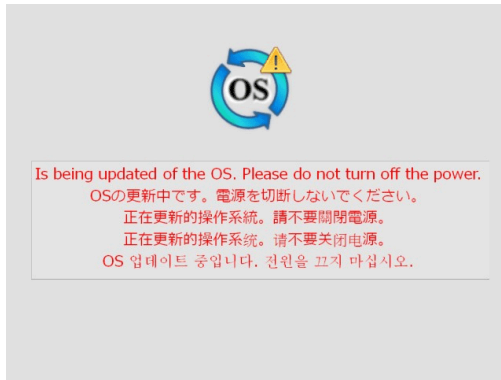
OS

Is being updated of the OS. Please do not turn off the power.
OSの更新中です。電源を切断しないでください。
正在更新的操作系統。請不要關閉電源。
正在更新的操作系统。请不要关闭电源。
OS 업데이트 중입니다. 전원을 끄지 마십시오.